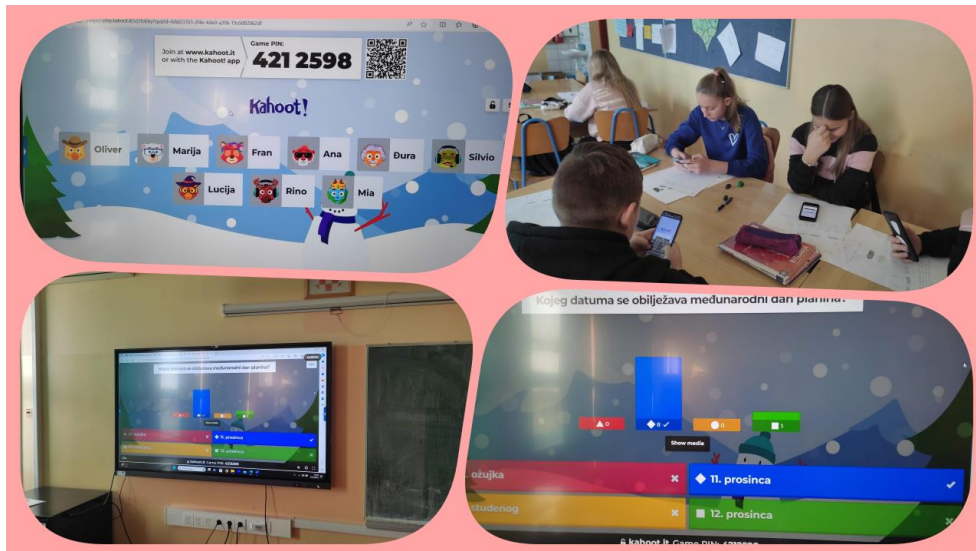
Join at www.kahoot.it or with the Kahoot! app

Game PIN:
421 2598

Kahoot!

Oliver
Marija
Fran
Ana
Đura
Silvio
Lucija
Rino
Mia

Kojeg datuma se obilježava međunarodni dan planina?

0
8
0
1

Show media

ožujka
11. prosinca
studenog
12. prosinca

kahoot.it Game PIN: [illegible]